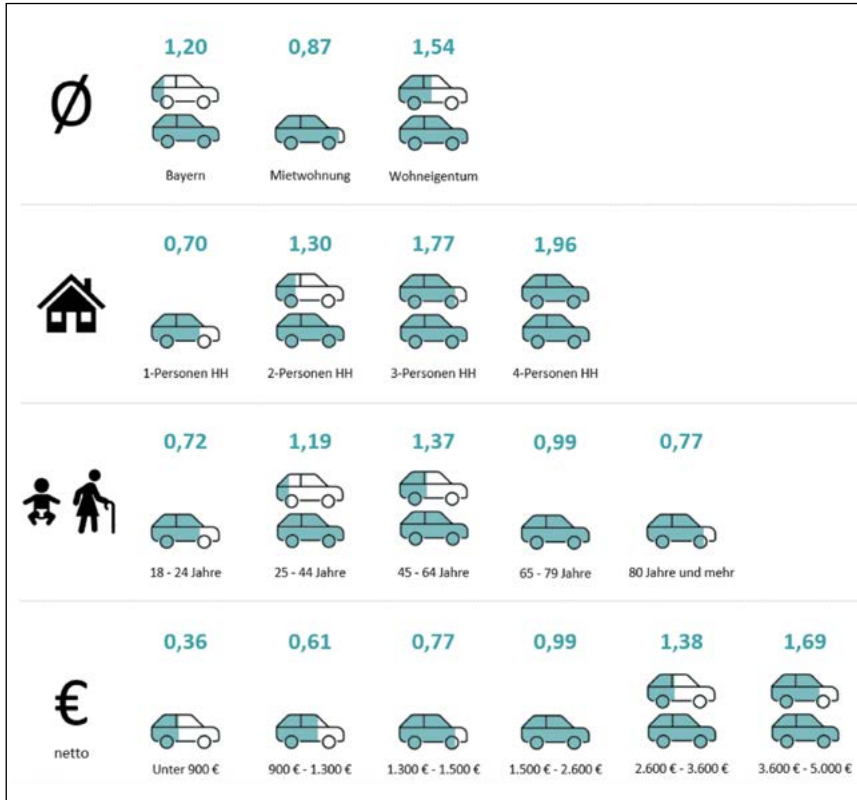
Ø

| 1,20 | 0,87 | 1,54 |
|---|---|---|
| Bayern | Mietwohnung | Wohneigentum |

| 0,70 | 1,30 | 1,77 | 1,96 |
|---|---|---|---|
| 1-Personen HH | 2-Personen HH | 3-Personen HH | 4-Personen HH |

| 0,72 | 1,19 | 1,37 | 0,99 | 0,77 |
|---|---|---|---|---|
| 18 - 24 Jahre | 25 - 44 Jahre | 45 - 64 Jahre | 65 - 79 Jahre | 80 Jahre und mehr |

€
netto

| 0,36 | 0,61 | 0,77 | 0,99 | 1,38 | 1,69 |
|---|---|---|---|---|---|
| Unter 900 € | 900 € - 1.300 € | 1.300 € - 1.500 € | 1.500 € - 2.600 € | 2.600 € - 3.600 € | 3.600 € - 5.000 € |